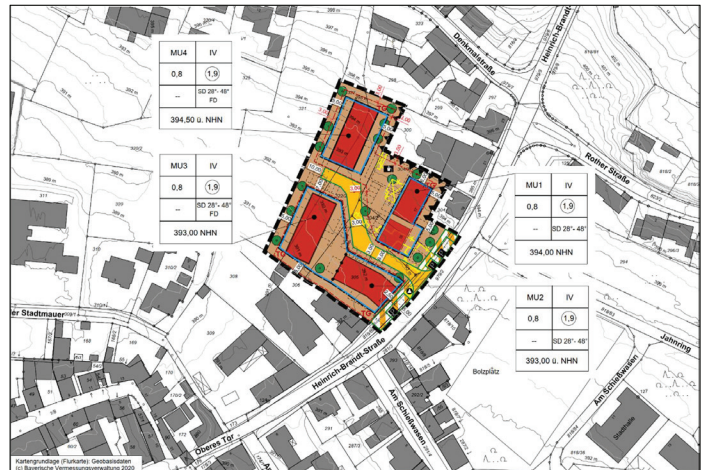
| MU4 | IV |
|---|---|
| 0,8 | 1,9 |
| -- | SD 28°- 48° FD |
| 394,50 ü. NHN | |

| MU3 | IV |
|---|---|
| 0,8 | 1,9 |
| -- | SD 28°- 48° FD |
| 393,00 NHN | |

| MU1 | IV |
|---|---|
| 0,8 | 1,9 |
| -- | SD 28°- 48° |
| 394,00 NHN | |

| MU2 | IV |
|---|---|
| 0,8 | 1,9 |
| -- | SD 28°- 48° |
| 393,00 ü. NHN | |

Denkmalstraße

Heinrich-Brandt

Rother Straße

Jahnring

Am Schießwasen

Heinrich-Brandt-Straße

Am Schießwasen

Bolzplatz

Oberes Tor

er Stadtmauer

Kartengrundlage (Flurkarte): Geobasisdaten
(c) Bayerische Vermessungsverwaltung 2020